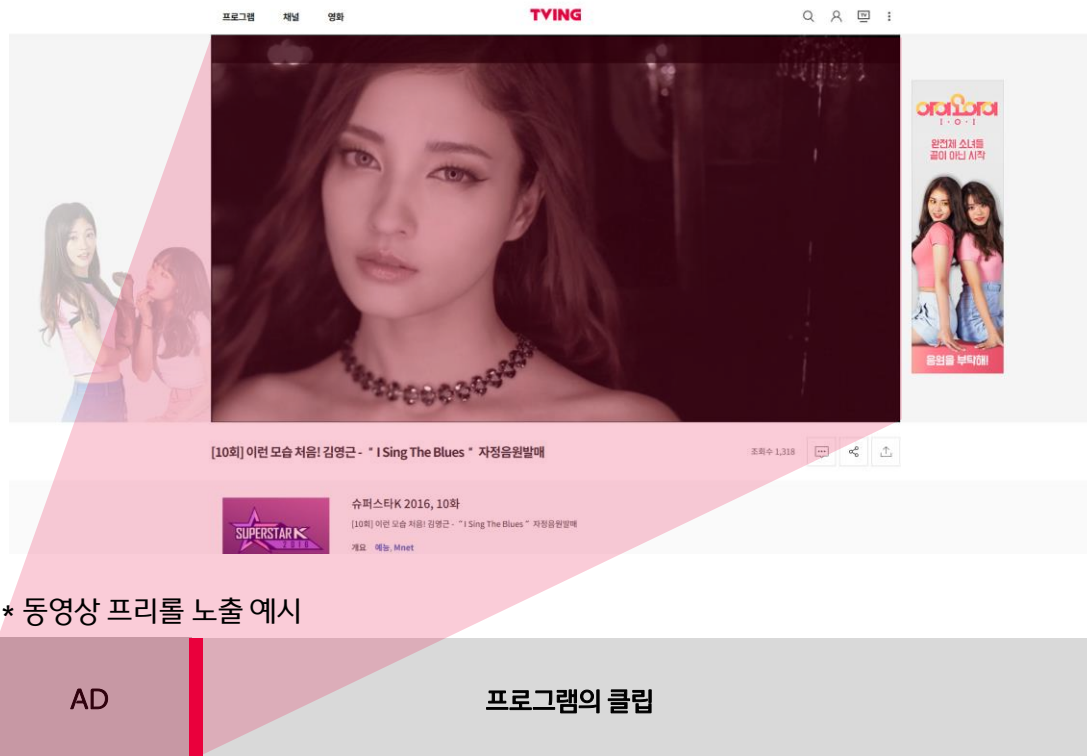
프로그램 채널 영화

TVING

아이오아이
I·O·I
완전체 소녀들
끝이 아닌 시작
응원을 부탁해!

[10회] 이런 모습 처음! 김영근 - " I Sing The Blues " 자정음원발매

조회수 1,318

SUPERSTAR K

슈퍼스타K 2016, 10화

[10회] 이런 모습 처음! 김영근 - " I Sing The Blues " 자정음원발매

개요 예능, Mnet

* 동영상 프리롤 노출 예시

AD

프로그램의 클립